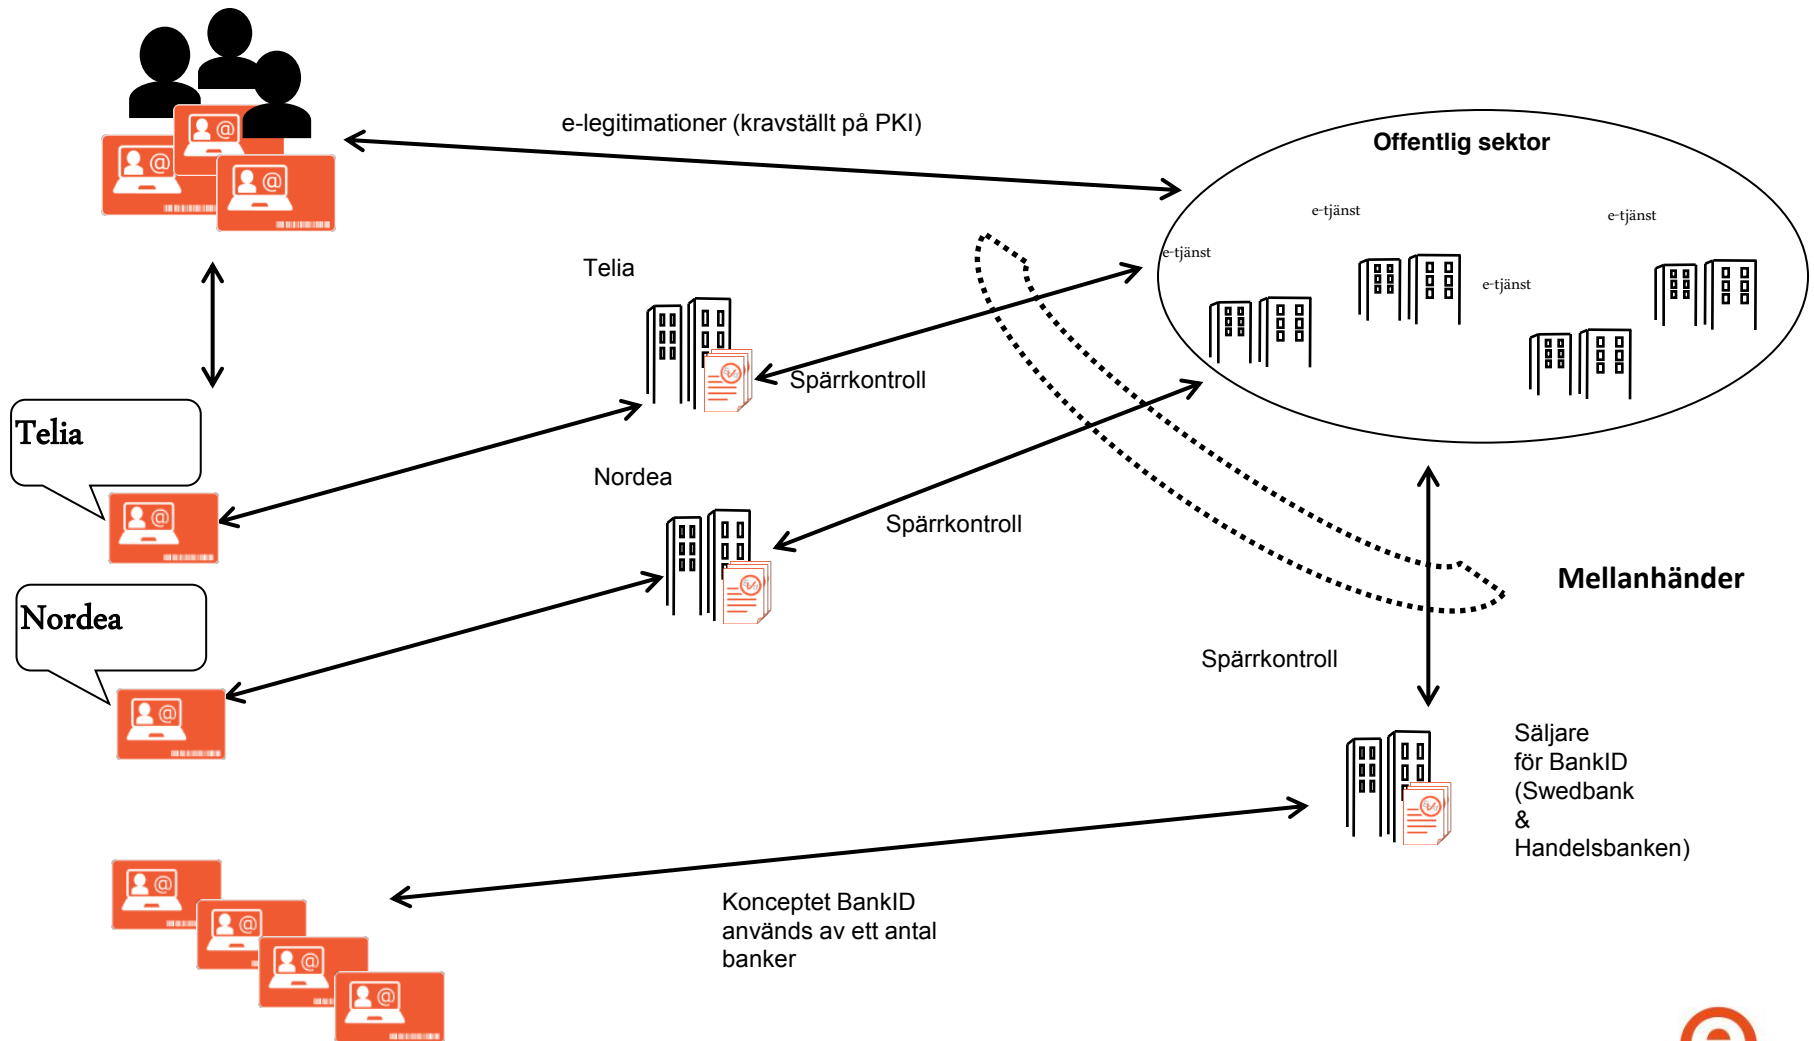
e-legitimationer (kravställt på PKI)

Offentlig sektor

e-tjänst

e-tjänst

e-tjänst

e-tjänst

e-tjänst

Telia

Spärrkontroll

Telia

Nordea

Spärrkontroll

Mellanhänder

Nordea

Spärrkontroll

Säljare för BankID (Swedbank & Handelsbanken)

Konceptet BankID används av ett antal banker